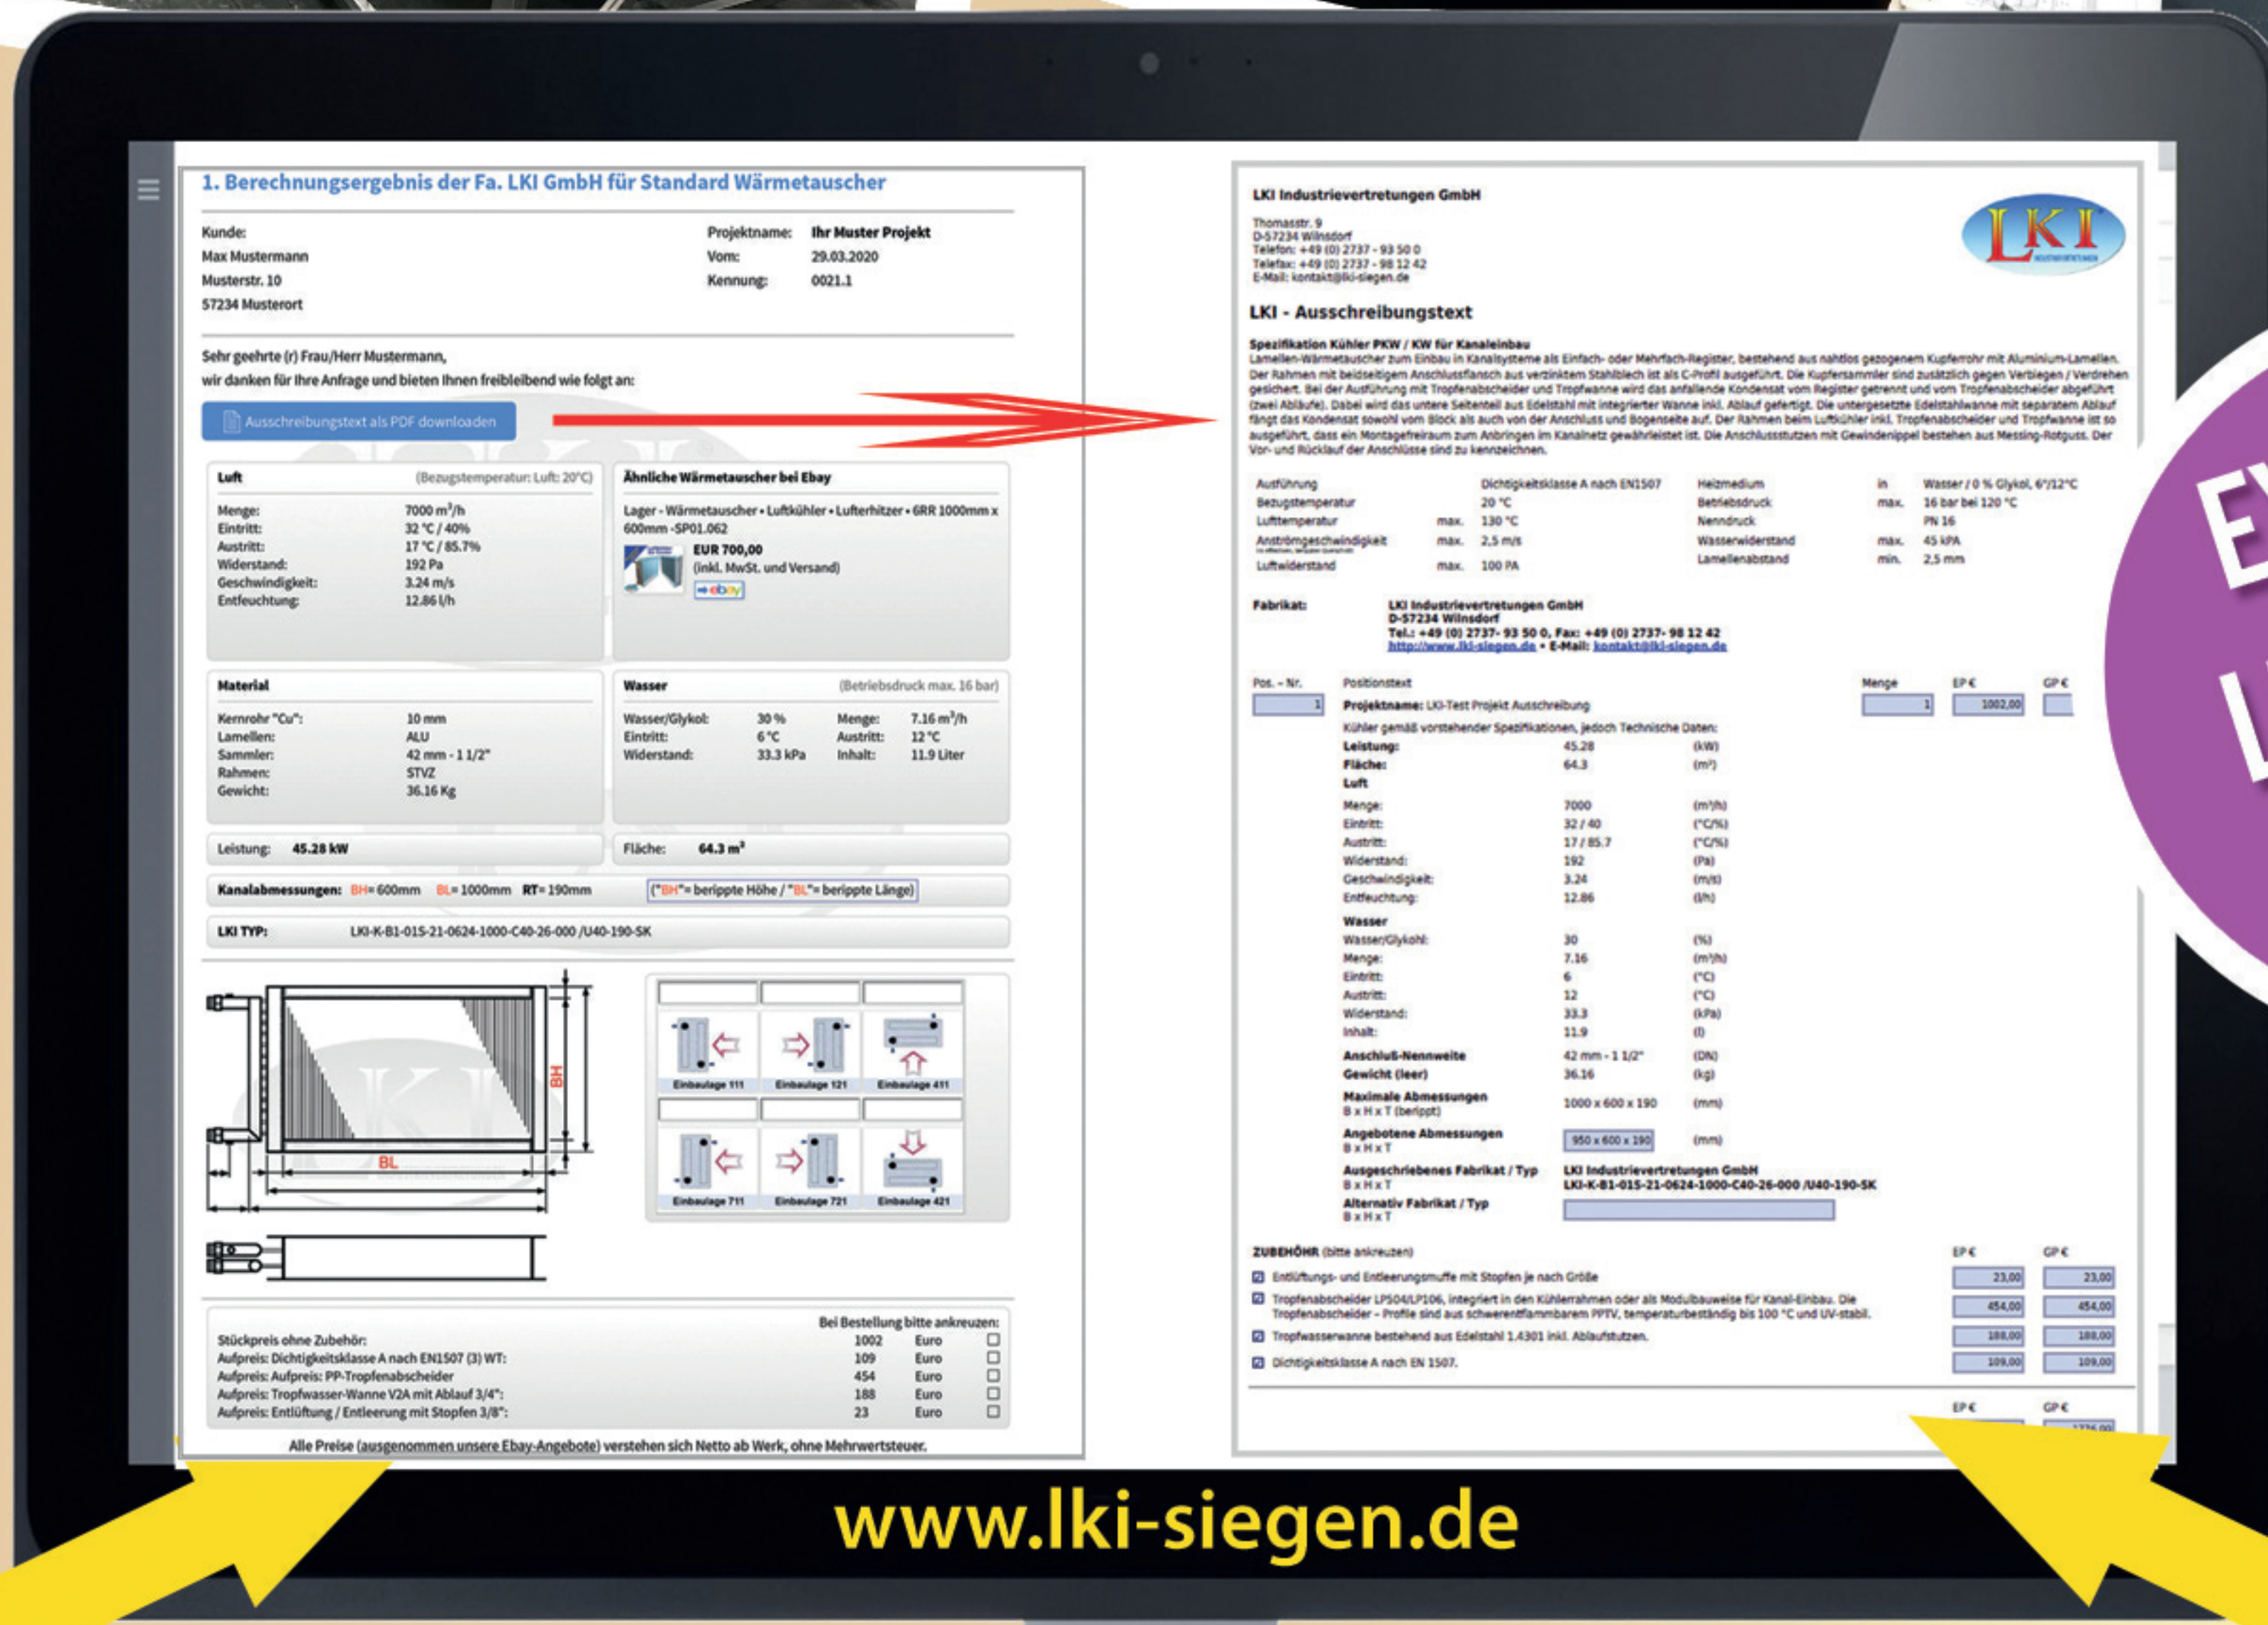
1. Berechnungsergebnis der Fa. LKI GmbH für Standard Wärmetauscher

Kunde:
Max Mustermann
Musterstr. 10
57234 Musterort

Projektname: Ihr Muster Projekt
Vom: 29.03.2020
Kennung: 0021.1

Sehr geehrte (r) Frau/Herr Mustermann,
wir danken für Ihre Anfrage und bieten Ihnen freibleibend wie folgt an:

Ausschreibungstext als PDF downloaden

Luft (Bezugstemperatur: Luft: 20°C)
Menge: 7000 m³/h
Eintritt: 32 °C / 40%
Austritt: 17 °C / 85.7%
Widerstand: 192 Pa
Geschwindigkeit: 3.24 m/s
Entfeuchtung: 12.86 l/h

Ähnliche Wärmetauscher bei Ebay
Lager - Wärmetauscher • Luftkühler • Lufterhitzer • 6RR 1000mm x 600mm -SP01.062
EUR 700,00
(inkl. MwSt. und Versand)
ebay

Material
Kernrohr "Cu": 10 mm
Lamellen: ALU
Sammler: 42 mm - 1 1/2"
Rahmen: STVZ
Gewicht: 36.16 Kg

Wasser (Betriebsdruck max. 16 bar)
Wasser/Glykol: 30 %
Eintritt: 6 °C
Widerstand: 33.3 kPa
Menge: 7.16 m³/h
Austritt: 12 °C
Inhalt: 11.9 Liter

Leistung: 45.28 kW
Fläche: 64.3 m²

Kanalabmessungen: BH= 600mm BL= 1000mm RT= 190mm ("BH"= berippte Höhe / "BL"= berippte Länge)

LKI TYP: LKI-K-B1-015-21-0624-1000-C40-26-000 /U40-190-SK

BH
BL

Einbaulage 111 Einbaulage 121 Einbaulage 411
Einbaulage 711 Einbaulage 721 Einbaulage 421

Bei Bestellung bitte ankreuzen:
| | | |
|---|---|---|
| Stückpreis ohne Zubehör: | 1002 | Euro |
| Aufpreis: Dichtigkeitsklasse A nach EN1507 (3) WT: | 109 | Euro |
| Aufpreis: Aufpreis: PP-Tropfenabscheider | 454 | Euro |
| Aufpreis: Tropfwasser-Wanne V2A mit Ablauf 3/4": | 188 | Euro |
| Aufpreis: Entlüftung / Entleerung mit Stopfen 3/8": | 23 | Euro |

Alle Preise (ausgenommen unsere Ebay-Angebote) verstehen sich Netto ab Werk, ohne Mehrwertsteuer.

LKI Industrievertretungen GmbH
Thomasstr. 9
D-57234 Wilnsdorf
Telefon: +49 (0) 2737 - 93 50 0
Telefax: +49 (0) 2737 - 98 12 42
E-Mail: kontakt@lki-siegen.de

LKI

LKI - Ausschreibungstext

Spezifikation Kühler PKW / KW für Kanaleinbau
Lamellen-Wärmetauscher zum Einbau in Kanalsysteme als Einfach- oder Mehrfach-Register, bestehend aus nahtlos gezogenem Kupferrohr mit Aluminium-Lamellen. Der Rahmen mit beidseitigem Anschlussflansch aus verzinktem Stahlblech ist als C-Profil ausgeführt. Die Kupfersammler sind zusätzlich gegen Verbiegen / Verdrehen gesichert. Bei der Ausführung mit Tropfenabscheider und Tropfwanne wird das anfallende Kondensat vom Register getrennt und vom Tropfenabscheider abgeführt (zwei Abläufe). Dabei wird das untere Seitenteil aus Edelstahl mit integrierter Wanne inkl. Ablauf gefertigt. Die untergesetzte Edelstahlwanne mit separatem Ablauf fängt das Kondensat sowohl vom Block als auch von der Anschluss und Bogenseite auf. Der Rahmen beim Luftkühler inkl. Tropfenabscheider und Tropfwanne ist so ausgeführt, dass ein Montagefreiraum zum Anbringen im Kanalnetz gewährleistet ist. Die Anschlussstutzen mit Gewindenippel bestehen aus Messing-Rotguss. Der Vor- und Rücklauf der Anschlüsse sind zu kennzeichnen.

Ausführung Dichtigkeitsklasse A nach EN1507
Bezugstemperatur 20 °C
Lufttemperatur max. 130 °C
Anströmgeschwindigkeit max. 2,5 m/s
Luftwiderstand max. 100 PA
Heizmedium in Wasser / 0 % Glykol, 6°/12°C
Betriebsdruck max. 16 bar bei 120 °C
Nenndruck PN 16
Wasserwiderstand max. 45 kPA
Lamellenabstand min. 2,5 mm

Fabrikat: LKI Industrievertretungen GmbH
D-57234 Wilnsdorf
Tel.: +49 (0) 2737- 93 50 0, Fax: +49 (0) 2737- 98 12 42
http://www.lki-siegen.de • E-Mail: kontakt@lki-siegen.de

Pos. - Nr. Positionstext Menge EP € GP €
1 1 1002,00
Projektname: LKI-Test Projekt Ausschreibung
Kühler gemäß vorstehender Spezifikationen, jedoch Technische Daten:
Leistung: 45.28 (kW)
Fläche: 64.3 (m²)
Luft
Menge: 7000 (m³/h)
Eintritt: 32 / 40 (°C/%)
Austritt: 17 / 85.7 (°C/%)
Widerstand: 192 (Pa)
Geschwindigkeit: 3.24 (m/s)
Entfeuchtung: 12.86 (l/h)
Wasser
Wasser/Glykohl: 30 (%)
Menge: 7.16 (m³/h)
Eintritt: 6 (°C)
Austritt: 12 (°C)
Widerstand: 33.3 (kPa)
Inhalt: 11.9 (l)
Anschluß-Nennweite 42 mm - 1 1/2" (DN)
Gewicht (leer) 36.16 (kg)
Maximale Abmessungen B x H x T (berippt) 1000 x 600 x 190 (mm)
Angebotene Abmessungen B x H x T 950 x 600 x 190 (mm)
Ausgeschriebenes Fabrikat / Typ B x H x T LKI Industrievertretungen GmbH LKI-K-B1-015-21-0624-1000-C40-26-000 /U40-190-SK
Alternativ Fabrikat / Typ B x H x T

ZUBEHÖHR (bitte ankreuzen) EP € GP €
Entlüftungs- und Entleerungsmuffe mit Stopfen je nach Größe 23,00 23,00
Tropfenabscheider LP504/LP106, integriert in den Kühlerrahmen oder als Modulbauweise für Kanal-Einbau. Die Tropfenabscheider - Profile sind aus schwerentflammbarem PPTV, temperaturbeständig bis 100 °C und UV-stabil. 454,00 454,00
Tropfwasserwanne bestehend aus Edelstahl 1.4301 inkl. Ablaufstutzen. 188,00 188,00
Dichtigkeitsklasse A nach EN 1507. 109,00 109,00
EP € GP €

www.lki-siegen.de